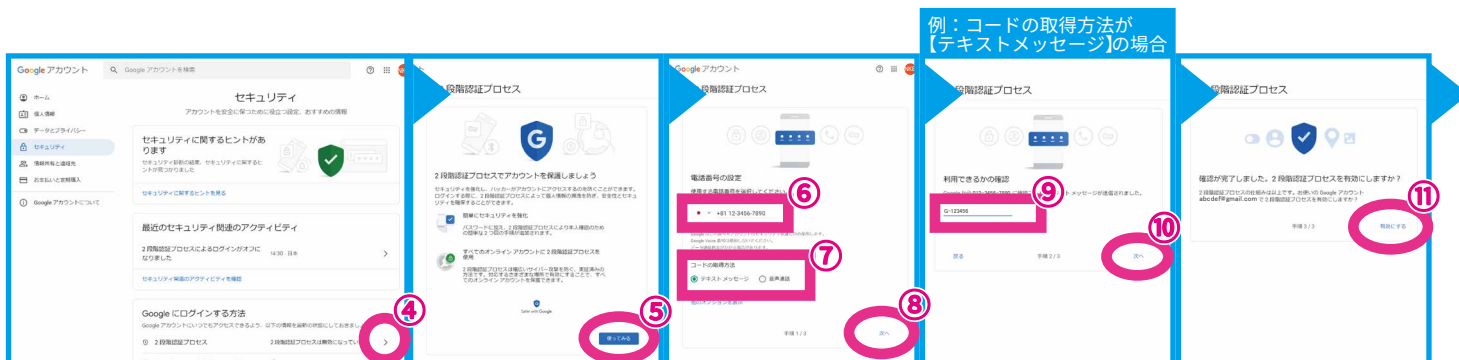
例：コードの取得方法が
【テキストメッセージ】の場合

Google アカウント
Google アカウントを検索

ホーム
個人情報
データとプライバシー
セキュリティ
情報共有と連絡先
お支払いと定期購入
Google アカウントについて

セキュリティ
アカウントを安全に保つのに役立つ設定、おすすめの情報

セキュリティに関するヒントがあります
セキュリティ診断の結果、セキュリティに関するヒントが見つかりました
セキュリティに関するヒントを見る

最近のセキュリティ関連のアクティビティ
2 段階認証プロセスによるログインがオフになりました
14:30 · 日本
セキュリティ関連のアクティビティを確認

Google にログインする方法
Google アカウントにいつでもアクセスできるよう、以下の情報を最新の状態にしておきましょう
2 段階認証プロセス
2 段階認証プロセスは無効になっています

④

2 段階認証プロセス
2 段階認証プロセスでアカウントを保護しましょう
セキュリティを強化し、ハッカーがアカウントにアクセスするのを防ぐことができます。ログインする際に、2 段階認証プロセスによって個人情報の精度を防ぎ、安全性とセキュリティを確保することができます。
簡単にセキュリティを強化
パスワードに加え、2 段階認証プロセスにより本人確認のための簡単な 2 つ目の手順が追加されます。
すべてのオンライン アカウントに 2 段階認証プロセスを使用
2 段階認証プロセスは幅広いサイバー攻撃を防ぐ、実証済みの方法です。対応するさまざまな場所で有効にすることで、すべてのオンライン アカウントを保護できます。
Safer with Google
使ってみる
⑤

Google アカウント
2 段階認証プロセス
電話番号の設定
使用する電話番号を選択してください
+81 12-3456-7890
⑥
コードの取得方法
テキスト メッセージ
音声通話
⑦
他のオプションを表示
手順 1 / 3
次へ
⑧

2 段階認証プロセス
利用できるかの確認
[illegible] メッセージが送信されました。
G-123456
⑨
戻る
手順 2 / 3
次へ
⑩

2 段階認証プロセス
確認が完了しました。2 段階認証プロセスを有効にしますか？
2 段階認証プロセスの仕組みは以上です。お使いの Google アカウント abcdef@gmail.com で 2 段階認証プロセスを有効にしますか？
手順 3 / 3
有効にする
⑪